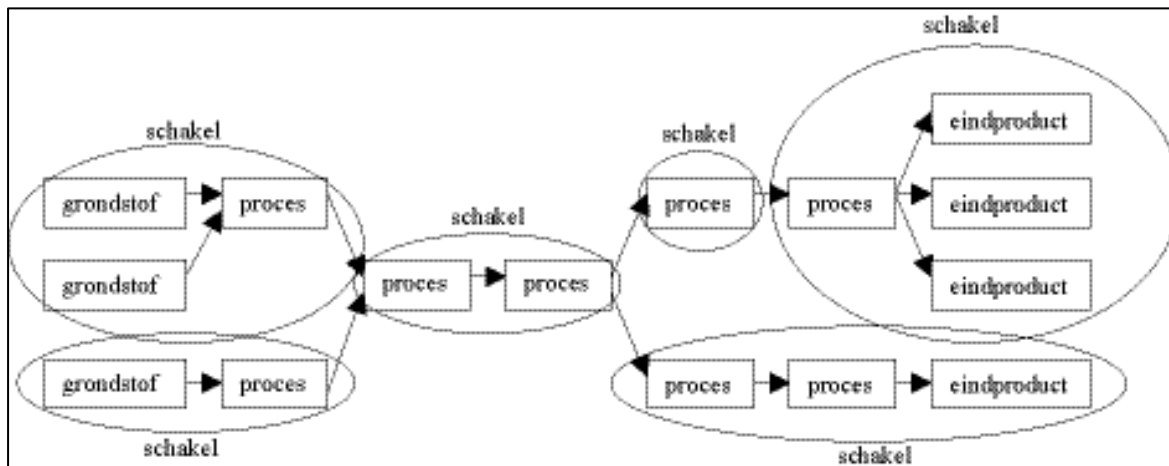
schakel

schakel

schakel

schakel

grondstof

proces

grondstof

proces

proces

proces

proces

eindproduct

eindproduct

eindproduct

grondstof

proces

proces

proces

eindproduct

schakel

schakel